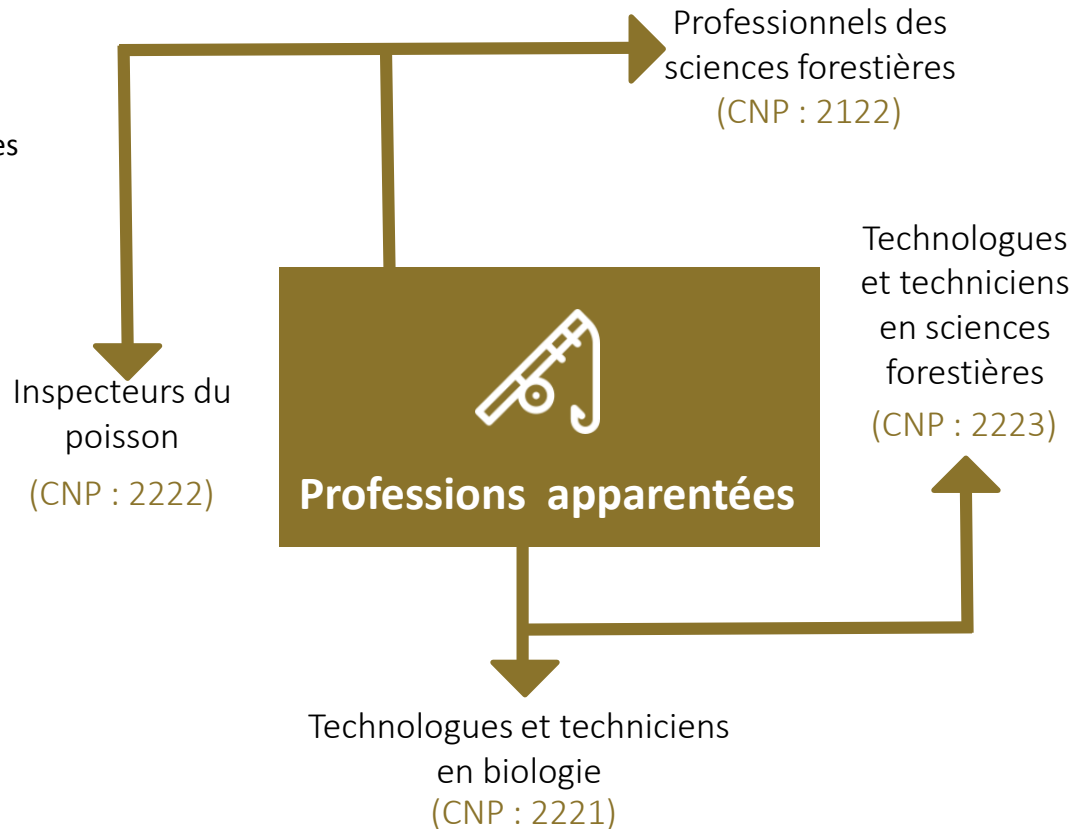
Professionnels des sciences forestières
(CNP : 2122)

es

Technologues et techniciens en sciences forestières
(CNP : 2223)

Inspecteurs du poisson
(CNP : 2222)

Professions apparentées

Technologues et techniciens en biologie
(CNP : 2221)